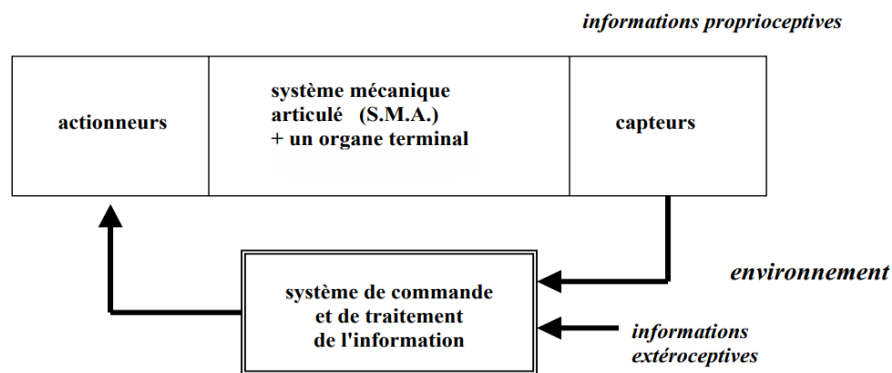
informations proprioceptives

actionneurs

système mécanique articulé (S.M.A.) + un organe terminal

capteurs

environnement

système de commande et de traitement de l'information

informations extéroceptives